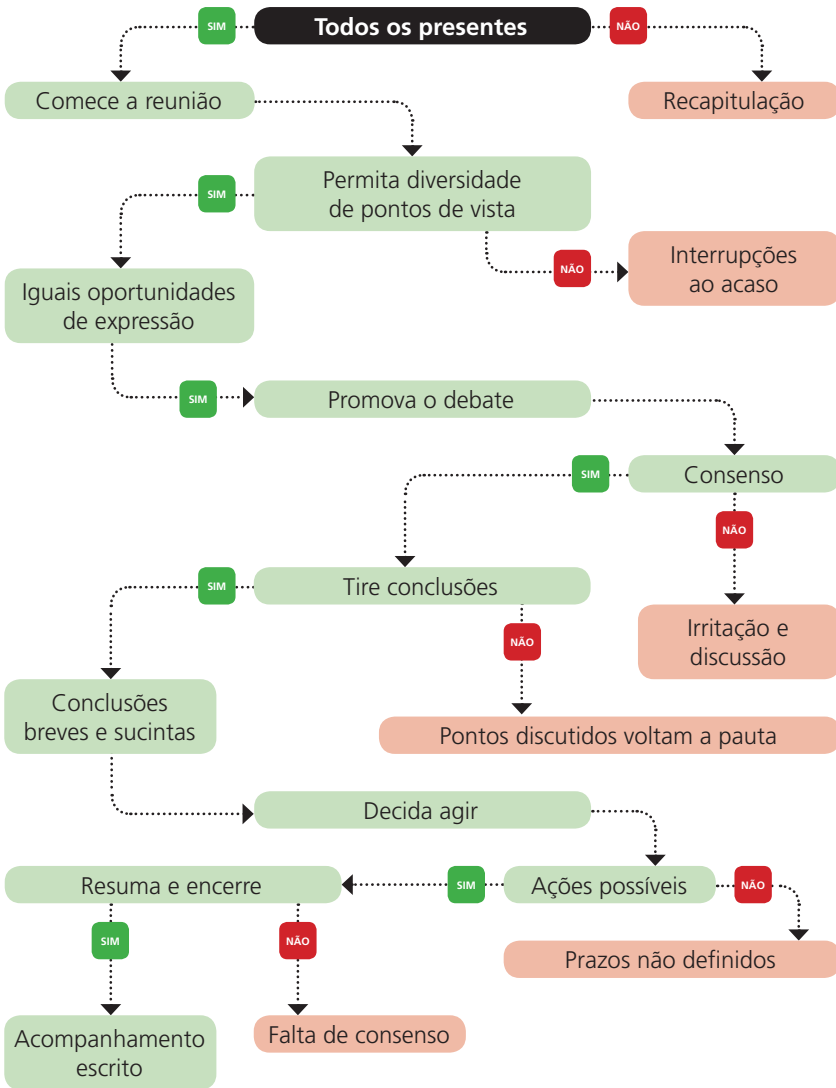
SIM

Todos os presentes

NÃO

Comece a reunião

Recapitulação

SIM

Permita diversidade de pontos de vista

NÃO

Interrupções ao acaso

Iguais oportunidades de expressão

SIM

Promova o debate

SIM

Consenso

NÃO

SIM

Tire conclusões

Irritação e discussão

NÃO

Conclusões breves e sucintas

Pontos discutidos voltam a pauta

Decida agir

Resuma e encerre

SIM

Ações possíveis

NÃO

SIM

NÃO

Prazos não definidos

Acompanhamento escrito

Falta de consenso